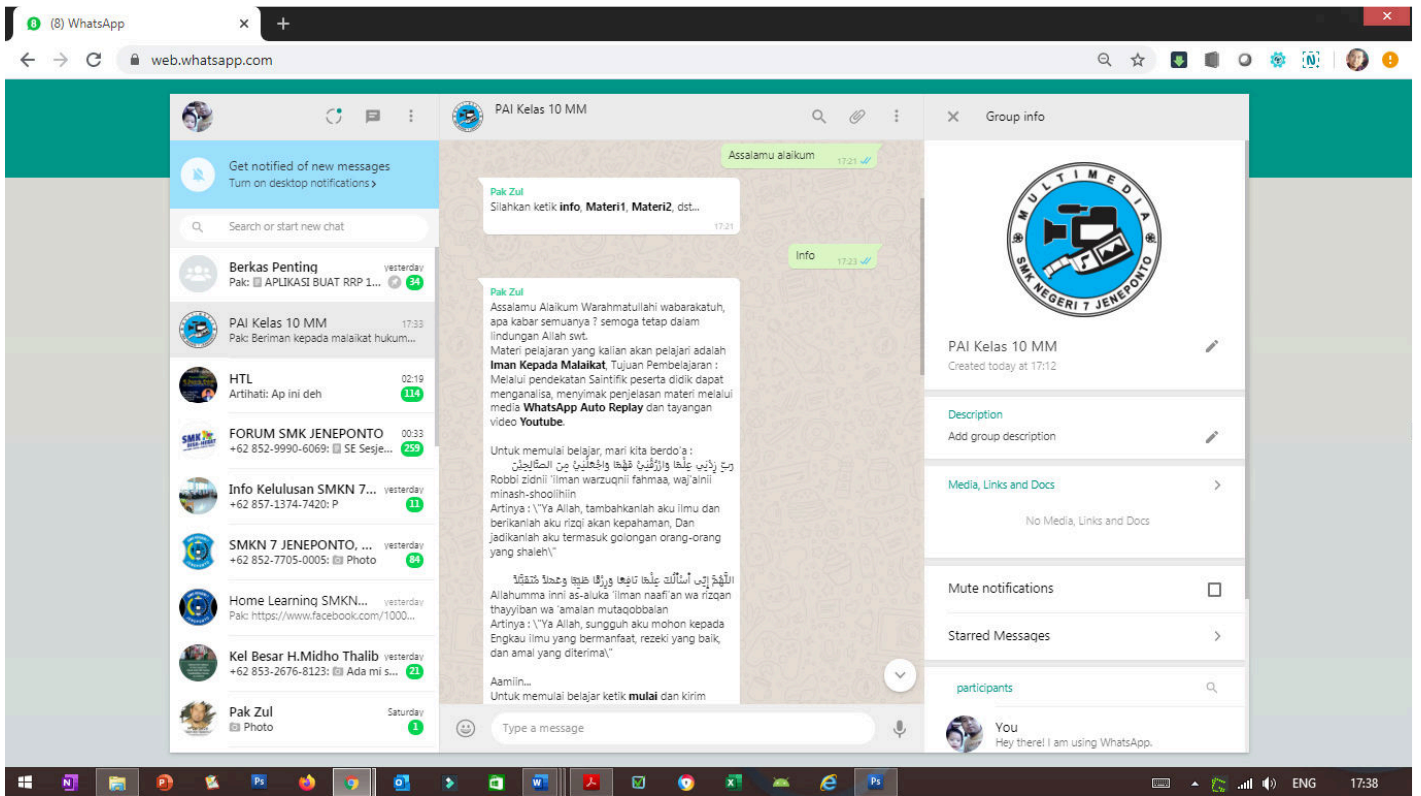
(8) WhatsApp

web.whatsapp.com

Get notified of new messages
Turn on desktop notifications ›

Search or start new chat

Berkas Penting yesterday
Pak: APLIKASI BUAT RRP 1... 34

PAI Kelas 10 MM 17:33
Pak: Beriman kepada malaikat hukum...

HTL 02:19
Artihati: Ap ini deh 114

FORUM SMK JENEPONTO 00:33
+62 852-9990-6069: SE Sesje... 259

Info Kelulusan SMKN 7... yesterday
+62 857-1374-7420: P 11

SMKN 7 JENEPONTO, ... yesterday
+62 852-7705-0005: Photo 84

Home Learning SMKN... yesterday
Pak: https://www.facebook.com/1000...

Kel Besar H.Midho Thalib yesterday
+62 853-2676-8123: Ada mi s... 21

Pak Zul Saturday
Photo 1

PAI Kelas 10 MM

Assalamu alaikum 17:21

Pak Zul
Silahkan ketik **info**, **Materi1**, **Materi2**, dst...
17:21

Info 17:23

Pak Zul
Assalamu Alaikum Warahmatullahi wabarakatuh, apa kabar semuanya ? semoga tetap dalam lindungan Allah swt.
Materi pelajaran yang kalian akan pelajari adalah **Iman Kepada Malaikat**, Tujuan Pembelajaran : Melalui pendekatan Saintifik peserta didik dapat menganalisa, menyimak penjelasan materi melalui media **WhatsApp Auto Replay** dan tayangan video **Youtube**.

Untuk memulai belajar, mari kita berdo'a :
رَبِّ زِدْنِي عِلْمًا وَارْزُقْنِي فَهْمًا وَاجْعَلْنِي مِنَ الصَّالِحِيْنَ
Robbi zidnii 'ilman warzuqnii fahmaa, waj'alnii minash-shoolihiin
Artinya : \"Ya Allah, tambahkanlah aku ilmu dan berikanlah aku rizqi akan kepahaman, Dan jadikanlah aku termasuk golongan orang-orang yang shaleh\"

اللَّهُمَّ إِنِّي أَسْأَلُكَ عِلْمًا نَافِعًا وَرِزْقًا طَيِّبًا وَعَمَلًا مُتَقَبَّلًا
Allahumma inni as-aluka 'ilman naafi'an wa rizqan thayyiban wa 'amalan mutaqobbalan
Artinya : \"Ya Allah, sungguh aku mohon kepada Engkau ilmu yang bermanfaat, rezeki yang baik, dan amal yang diterima\"

Aamiin...
Untuk memulai belajar ketik **mulai** dan kirim

Type a message

Group info

MULTIMEDIA
SMK NEGERI 7 JENEPONTO

PAI Kelas 10 MM
Created today at 17:12

Description
Add group description

Media, Links and Docs
No Media, Links and Docs

Mute notifications

Starred Messages

participants

You
Hey there! I am using WhatsApp.

ENG 17:38